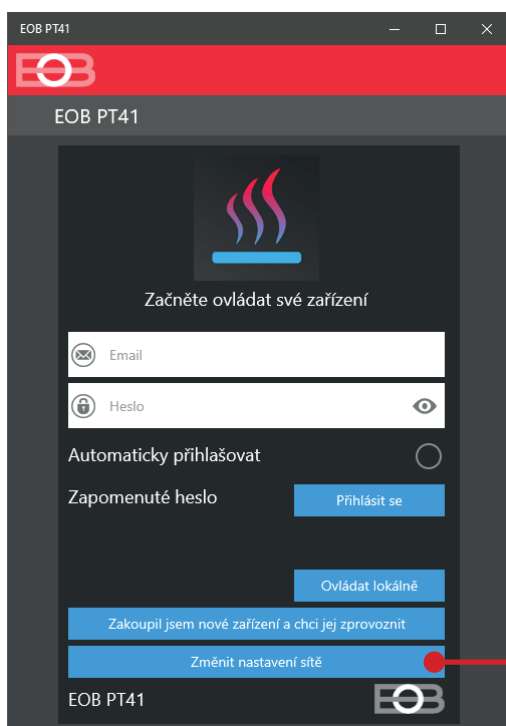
EOB PT41

EOB

EOB PT41

Začněte ovládat své zařízení

Email

Heslo

Automaticky přihlašovat

Zapomenuté heslo

Přihlásit se

Ovládat lokálně

Zakoupil jsem nové zařízení a chci jej zprovoznit

Změnit nastavení sítě

EOB PT41

EOB